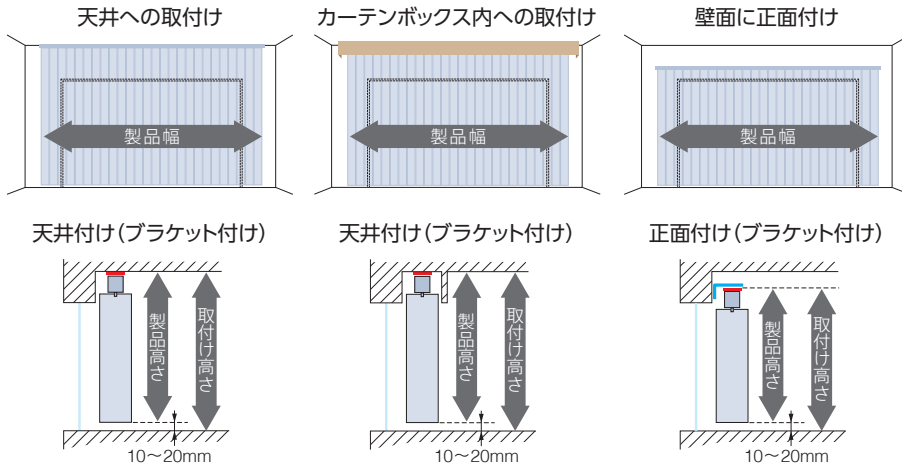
天井への取付け

製品幅

カーテンボックス内への取付け

製品幅

壁面に正面付け

製品幅

天井付け（ブラケット付け）

製品高さ

取付け高さ

10〜20mm

天井付け（ブラケット付け）

製品高さ

取付け高さ

10〜20mm

正面付け（ブラケット付け）

製品高さ

取付け高さ

10〜20mm